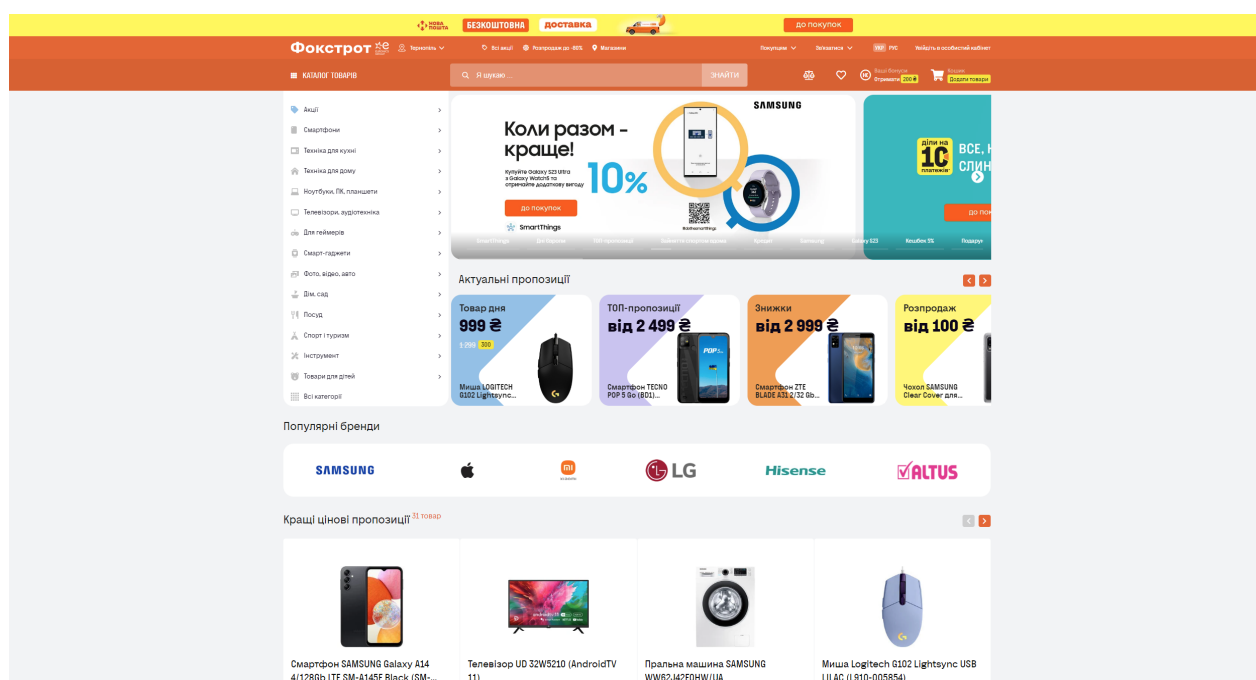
НОВА ПОШТА БЕЗКОШТОВНА доставка до покупок

Фокстрот Тернопіль Всі акції Розпродаж до -80% Магазини Покупцям Звʼязатися УКР РУС Увійдіть в особистий кабінет

КАТАЛОГ ТОВАРІВ Я шукаю... ЗНАЙТИ Ваші бонуси Отримати 200 ₴ Кошик Додати товари

Акції
Смартфони
Техніка для кухні
Техніка для дому
Ноутбуки, ПК, планшети
Телевізори, аудіотехніка
Для геймерів
Смарт-гаджети
Фото, відео, авто
Дім, сад
Посуд
Спорт і туризм
Інструмент
Товари для дітей
Всі категорії

SAMSUNG
Коли разом – краще!
Купуйте Galaxy S23 Ultra з Galaxy Watch5 та отримуйте додаткову вигоду
10%
до покупок
SmartThings

діли на 10 платежів
ВСЕ, Н СЛИН
до пок

SmartThings Дні Європи ТОП пропозиції Заміни та гарантія вдома Ярмарок Samsung Galaxy S23 Кешбек 5% Подарун

Актуальні пропозиції

Товар дня
999 ₴
1 299 300
Миша LOGITECH G102 Lightsync...

ТОП-пропозиції
від 2 499 ₴
Смартфон TECNO POP 5 Go (BD1)...

Знижки
від 2 999 ₴
Смартфон ZTE BLADE A31 2/32 Gb...

Розпродаж
від 100 ₴
Чохол SAMSUNG Clear Cover для...

Популярні бренди

SAMSUNG LG Hisense ALTUS

Кращі цінові пропозиції 31 товар

Смартфон SAMSUNG Galaxy A14 4/128Gb LTE SM-A145F Black (SM-...
Телевізор UD 32W5210 (AndroidTV 11)
Пральна машина SAMSUNG WW62J42E0HW/UA
Миша Logitech G102 Lightsync USB LILAC (L910-005854)